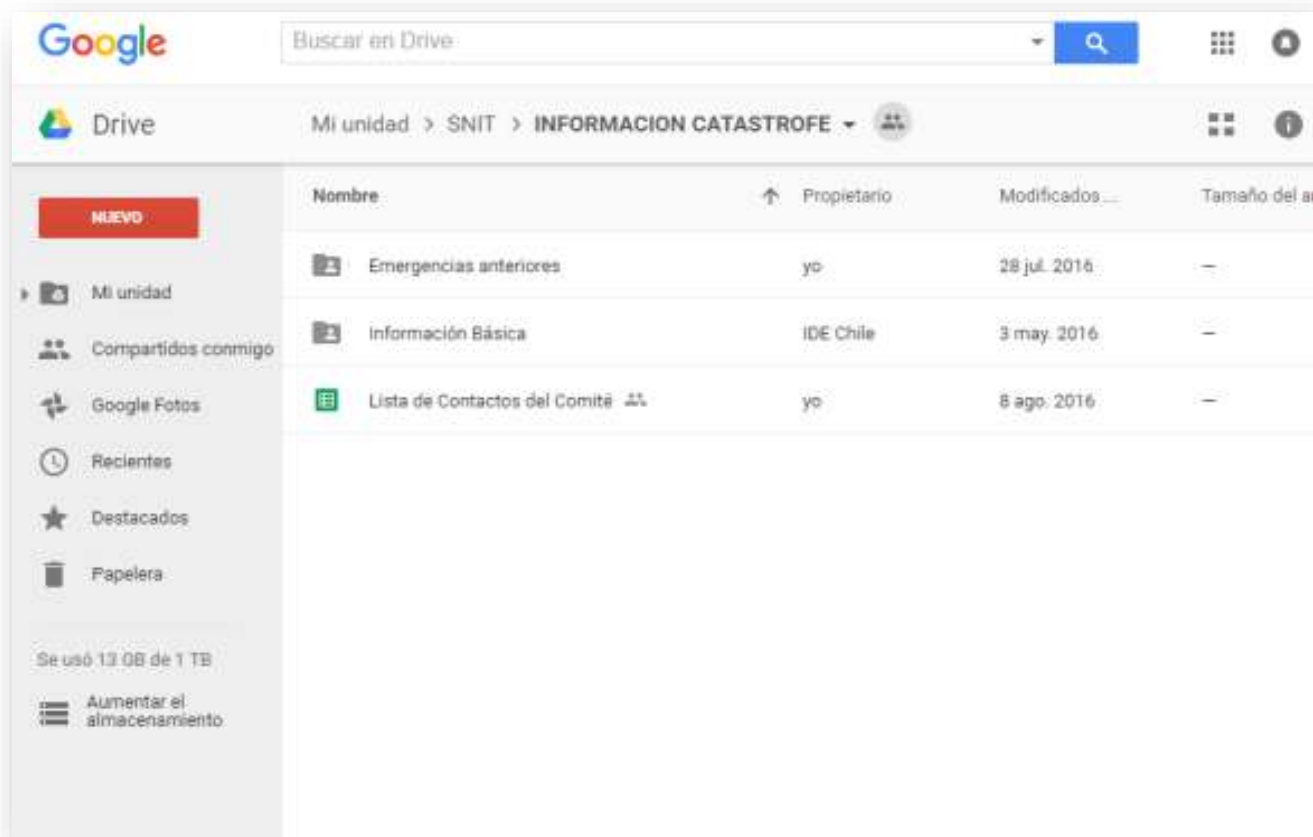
Google

Buscar en Drive

Drive

Mi unidad > SNIT > INFORMACION CATASTROFE

NUEVO

Mi unidad

Compartidos conmigo

Google Fotos

Recientes

Destacados

Papelera

Se usó 13 GB de 1 TB

Aumentar el almacenamiento

| Nombre | Propietario | Modificados ... | Tamaño del a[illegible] |
|---|---|---|---|
| Emergencias anteriores | yo | 28 jul. 2016 | – |
| Información Básica | IDE Chile | 3 may. 2016 | – |
| Lista de Contactos del Comité | yo | 8 ago. 2016 | – |